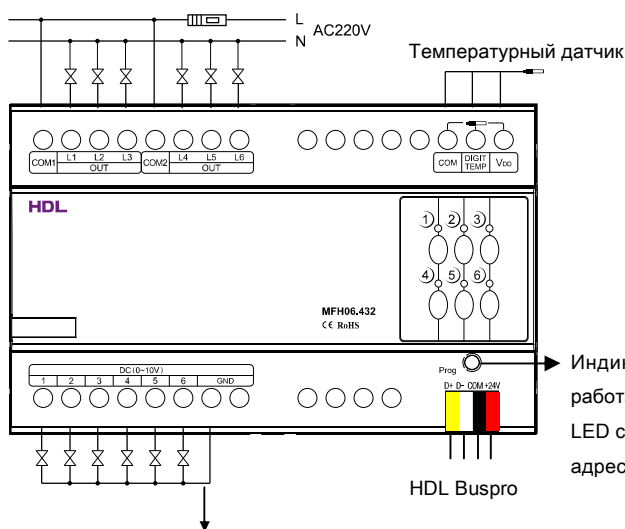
L
N
AC220V

Температурный датчик

COM1 L1 L2 L3 OUT COM2 L4 L5 L6 OUT

COM DIGIT TEMP $V_{DD}$

HDL

1 2 3
4 5 6

MFH06.432
CE RoHS

DC (0~10V)
1 2 3 4 5 6 GND

Prog

Инди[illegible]
работ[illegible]
LED с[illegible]
адрес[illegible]

D+ D- COM +24V

HDL Buspro